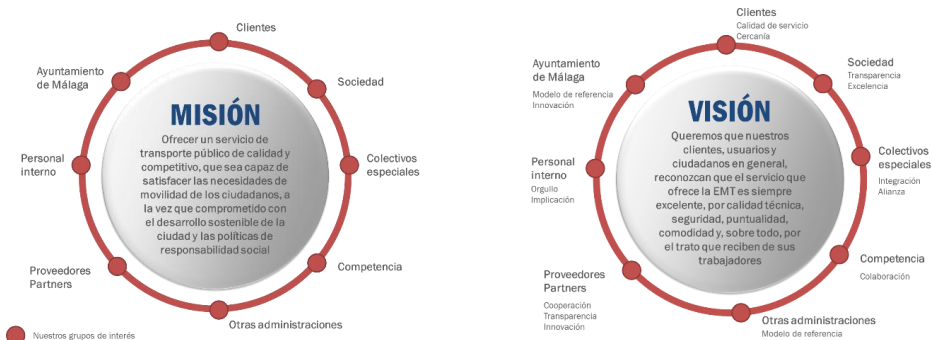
Clientes

Ayuntamiento de Málaga

Sociedad

MISIÓN

Ofrecer un servicio de transporte público de calidad y competitivo, que sea capaz de satisfacer las necesidades de movilidad de los ciudadanos, a la vez que comprometido con el desarrollo sostenible de la ciudad y las políticas de responsabilidad social

Personal interno

Colectivos especiales

Proveedores Partners

Competencia

Otras administraciones

Nuestros grupos de interés

Clientes
Calidad de servicio
Cercanía

Ayuntamiento de Málaga
Modelo de referencia
Innovación

Sociedad
Transparencia
Excelencia

VISIÓN

Queremos que nuestros clientes, usuarios y ciudadanos en general, reconozcan que el servicio que ofrece la EMT es siempre excelente, por calidad técnica, seguridad, puntualidad, comodidad y, sobre todo, por el trato que reciben de sus trabajadores

Personal interno
Orgullo
Implicación

Colectivos especiales
Integración
Alianza

Proveedores Partners
Cooperación
Transparencia
Innovación

Competencia
Colaboración

Otras administraciones
Modelo de referencia